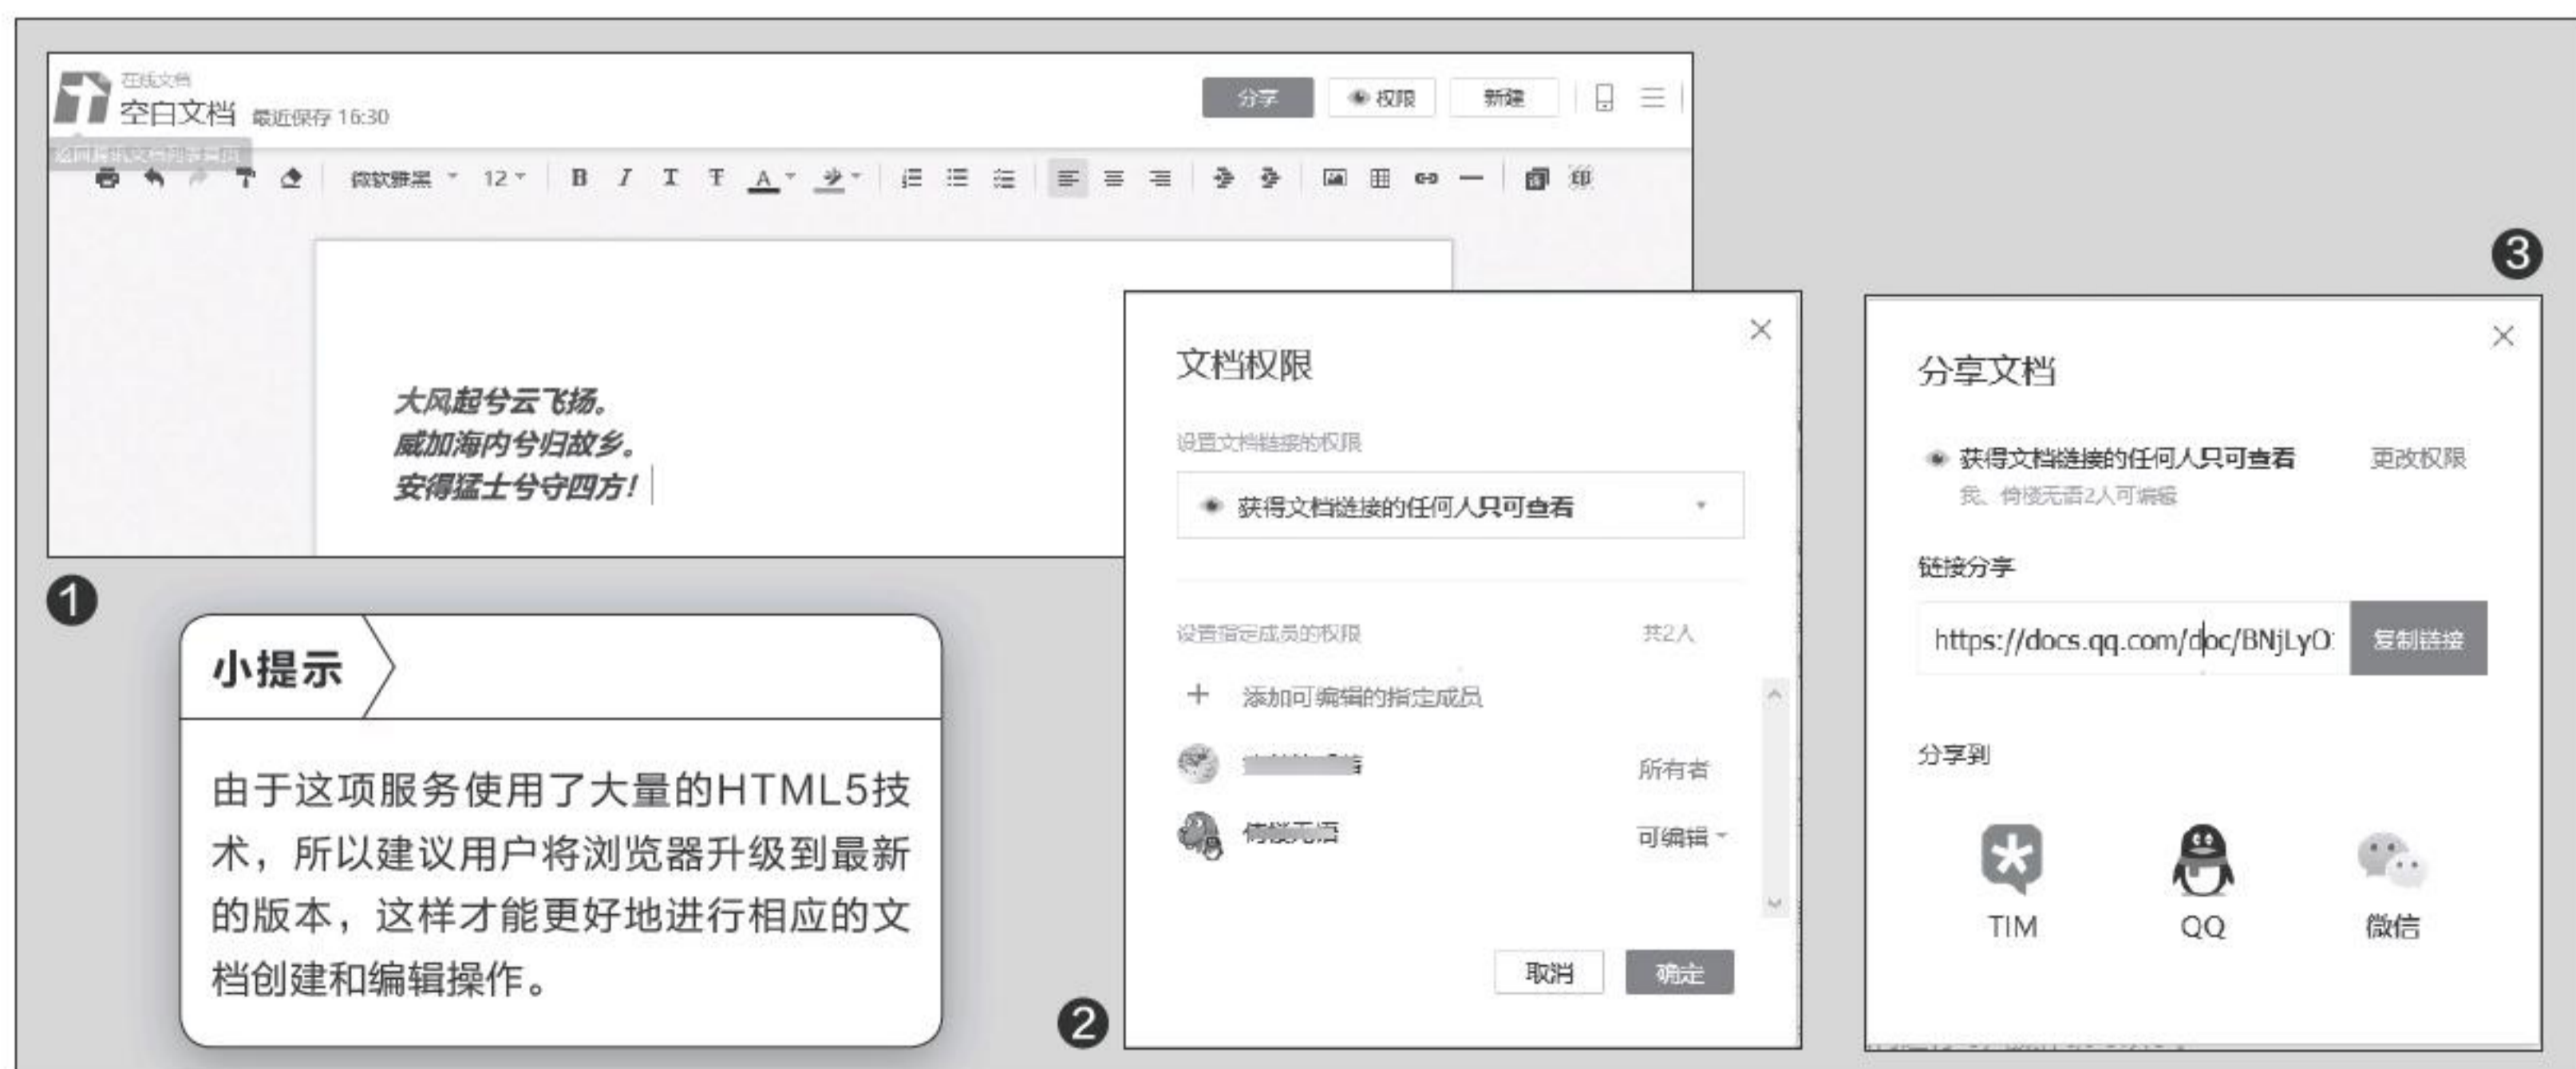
在线文档
空白文档 最近保存 16:30

分享 权限 新建

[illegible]

微软雅黑 12 B I T T A

大风起兮云飞扬。
威加海内兮归故乡。
安得猛士兮守四方！

❶

小提示

由于这项服务使用了大量的HTML5技术，所以建议用户将浏览器升级到最新的版本，这样才能更好地进行相应的文档创建和编辑操作。

文档权限

设置文档链接的权限

获得文档链接的任何人只可查看

设置指定成员的权限 共2人

+ 添加可编辑的指定成员

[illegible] 所有者

倚楼无语 可编辑

取消 确定

❷

❸

分享文档

获得文档链接的任何人只可查看 更改权限
我、倚楼无语2人可编辑

链接分享

https://docs.qq.com/doc/BNjLyO 复制链接

分享到

TIM QQ 微信